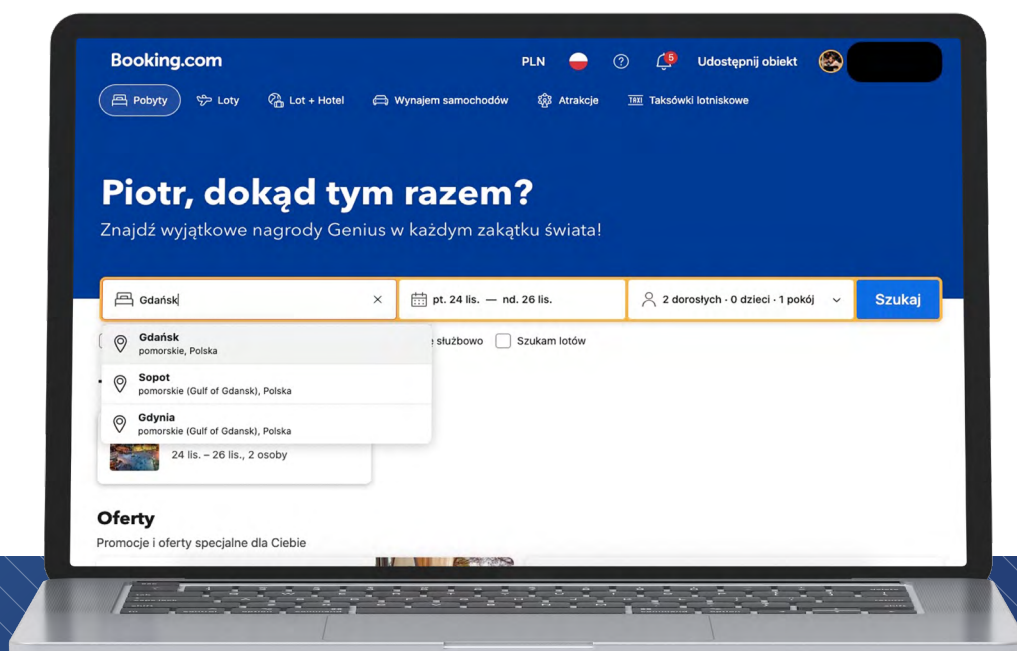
Booking.com

PLN

5

Udostępnij obiekt

Pobyty

Loty

Lot + Hotel

Wynajem samochodów

Atrakcje

Taksówki lotniskowe

Piotr, dokąd tym razem?

Znajdź wyjątkowe nagrody Genius w każdym zakątku świata!

Gdańsk

pt. 24 lis. — nd. 26 lis.

2 dorosłych · 0 dzieci · 1 pokój

Szukaj

Gdańsk
pomorskie, Polska

Sopot
pomorskie (Gulf of Gdansk), Polska

Gdynia
pomorskie (Gulf of Gdansk), Polska

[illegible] służbowo

Szukam lotów

24 lis. – 26 lis., 2 osoby

Oferty

Promocje i oferty specjalne dla Ciebie